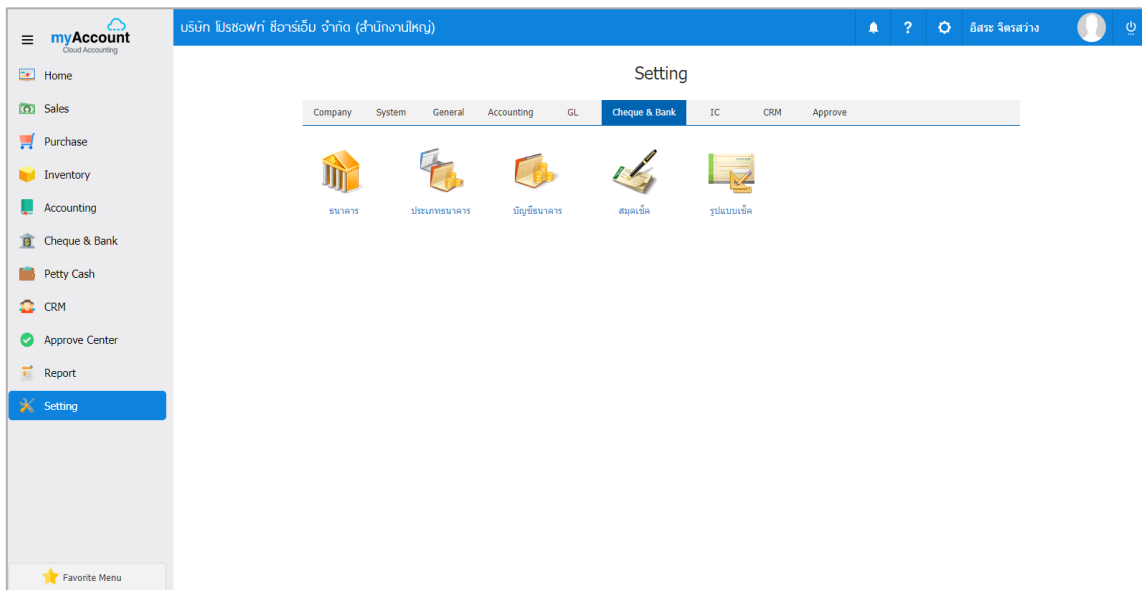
myAccount
Cloud Accounting

บริษัท โปรซอฟท์ ซีอาร์เอ็ม จำกัด (สำนักงานใหญ่)

? อิสระ จิตรสว่าง

Home
Sales
Purchase
Inventory
Accounting
Cheque & Bank
Petty Cash
CRM
Approve Center
Report
Setting

Favorite Menu

Setting

Company System General Accounting GL Cheque & Bank IC CRM Approve

ธนาคาร
ประเภทธนาคาร
บัญชีธนาคาร
สมุดเช็ค
รูปแบบเช็ค